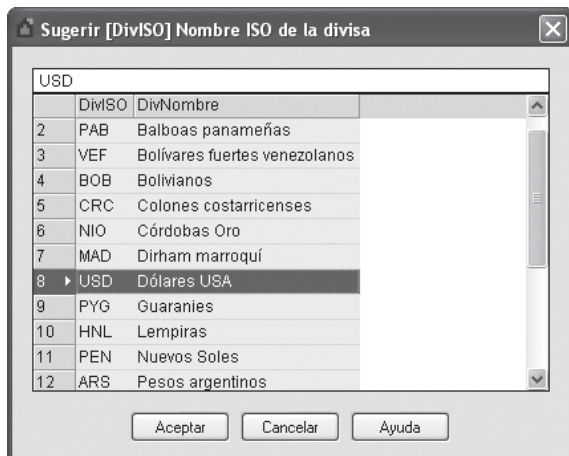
Sugerir [DivISO] Nombre ISO de la divisa

USD

| | DivISO | DivNombre |
|---|---|---|
| 2 | PAB | Balboas panameñas |
| 3 | VEF | Bolívares fuertes venezolanos |
| 4 | BOB | Bolivianos |
| 5 | CRC | Colones costarricenses |
| 6 | NIO | Córdobas Oro |
| 7 | MAD | Dirham marroquí |
| 8 | USD | Dólares USA |
| 9 | PYG | Guaranies |
| 10 | HNL | Lempiras |
| 11 | PEN | Nuevos Soles |
| 12 | ARS | Pesos argentinos |

Aceptar Cancelar Ayuda